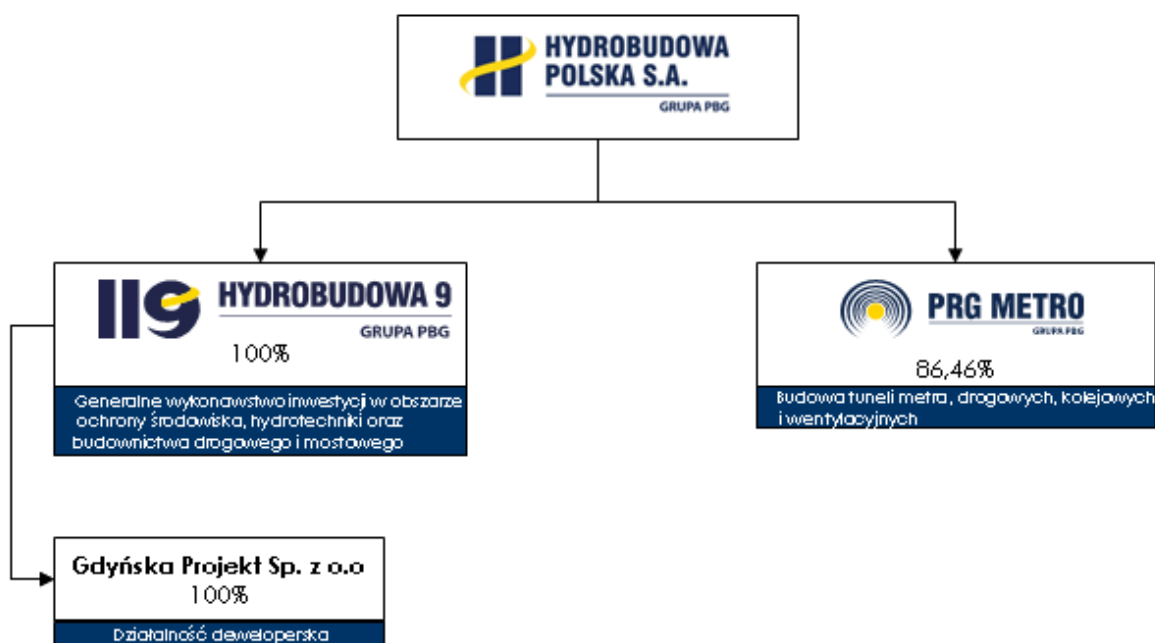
HYDROBUDOWA POLSKA S.A.
GRUPA PBG

HYDROBUDOWA 9
GRUPA PBG
100%

Generalne wykonawstwo inwestycji w obszarze ochrony środowiska, hydrotechniki oraz budownictwa drogowego i mostowego

PRG METRO
GRUPA PBG
86,46%

Budowa tuneli metra, drogowych, kolejowych i wentylacyjnych

Gdyńska Projekt Sp. z o.o
100%

Działalność deweloperska